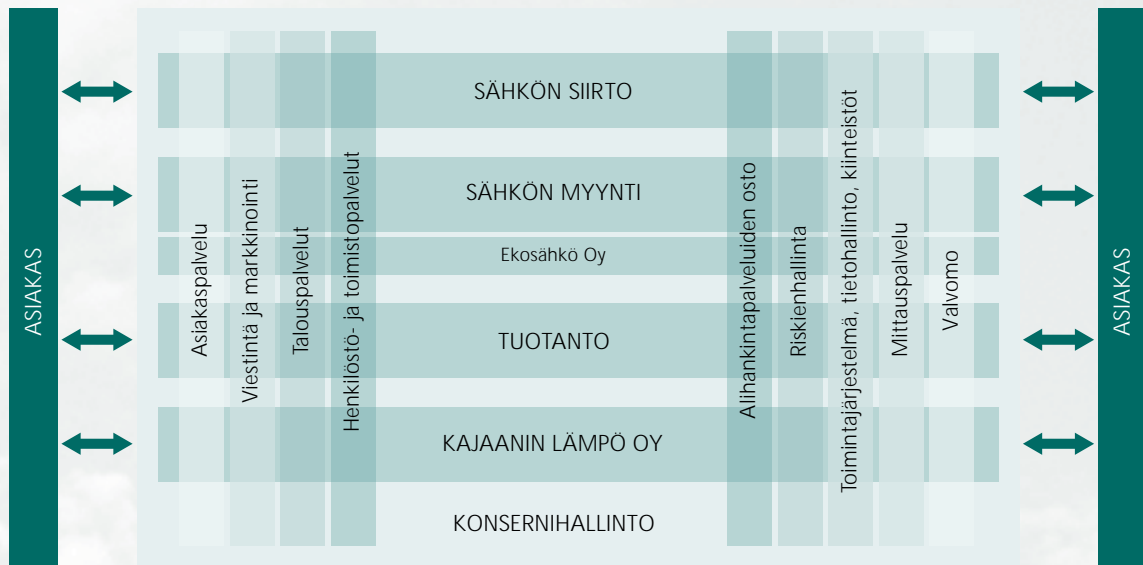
ASIAKAS

SÄHKÖN SIIRTO

SÄHKÖN MYYNTI

Ekosähkö Oy

TUOTANTO

KAJAANIN LÄMPÖ OY

KONSERNIHALLINTO

Asiakaspalvelu

Viestintä ja markkinointi

Talouspalvelut

Henkilöstö- ja toimistopalvelut

Alihankintapalveluiden osto

Riskienhallinta

Toimintajärjestelmä, tietohallinto, kiinteistöt

Mittauspalvelu

Valvomo

ASIAKAS